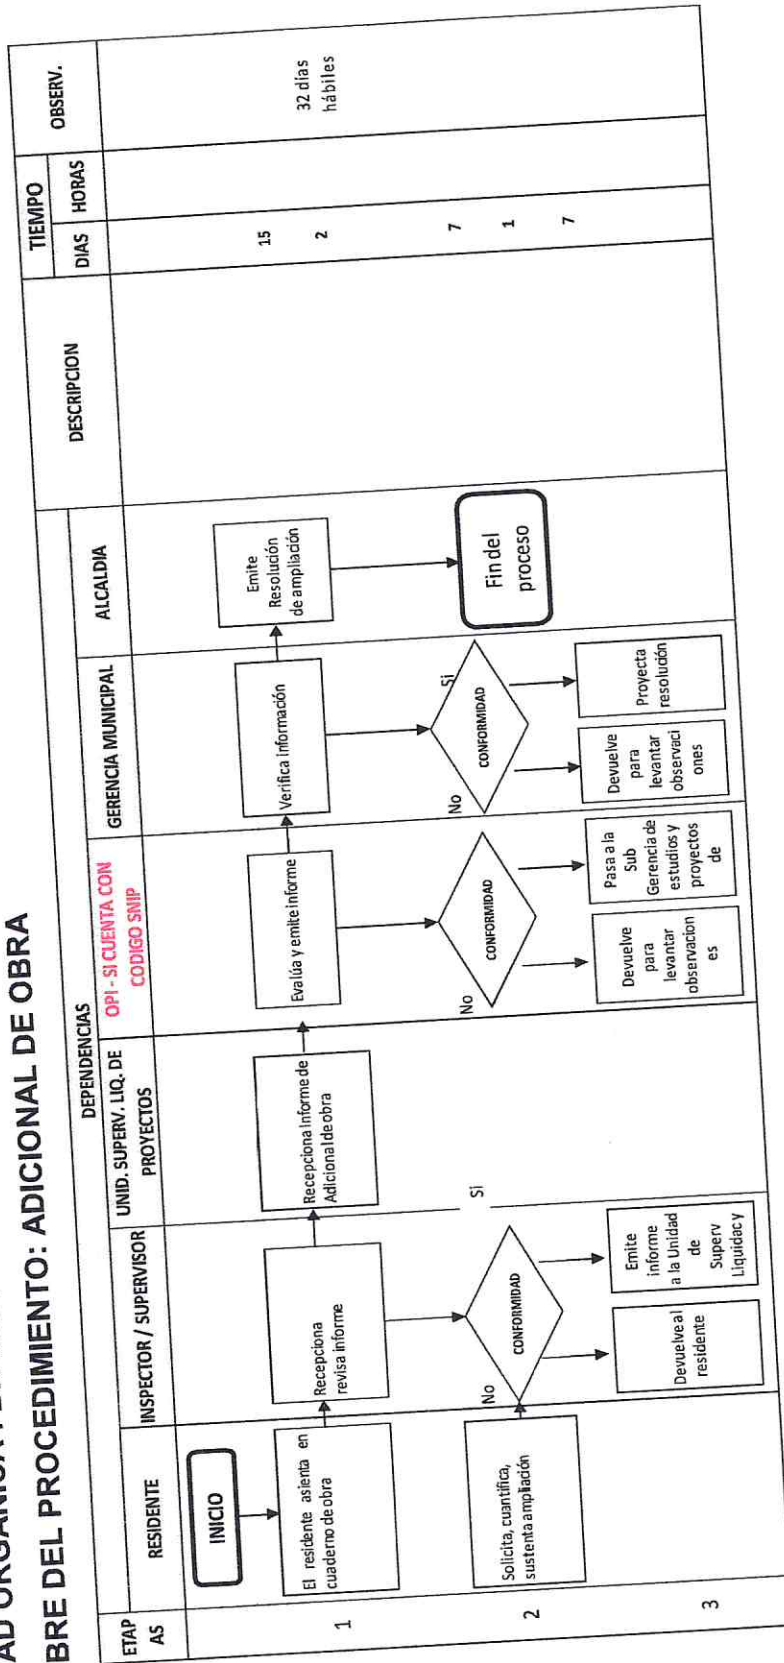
AD ORGANICA / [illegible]

BRE DEL PROCEDIMIENTO: ADICIONAL DE OBRA

| ETAPAS | RESIDENTE | INSPECTOR / SUPERVISOR | UNID. SUPERV. LIQ. DE PROYECTOS | OPI - SI CUENTA CON CODIGO SNIP | GERENCIA MUNICIPAL | ALCALDIA | DESCRIPCION | DIAS | HORAS | OBSERV. |
|---|---|---|---|---|---|---|---|---|---|---|
| 1 | INICIO / El residente asienta en cuaderno de obra | Recepciona revisa informe | Recepciona informe de Adicional de obra | Evalúa y emite informe | Verifica información | Emite Resolución de ampliación | | 15 | | 32 días hábiles |
| 2 | Solicita, cuantifica, sustenta ampliación | No / CONFORMIDAD / Si | | No / CONFORMIDAD | No / CONFORMIDAD / Si | Fin del proceso | | 2 | | |
| 3 | | Devuelve al residente / Emite informe a la Unidad de Superv Liquidac y | | Devuelve para levantar observaciones / Pasa a la Sub Gerencia de estudios y proyectos de | Devuelve para levantar observaciones / Proyecta resolución | | | 7 / 1 / 7 | | |

DEPENDENCIAS
TIEMPO